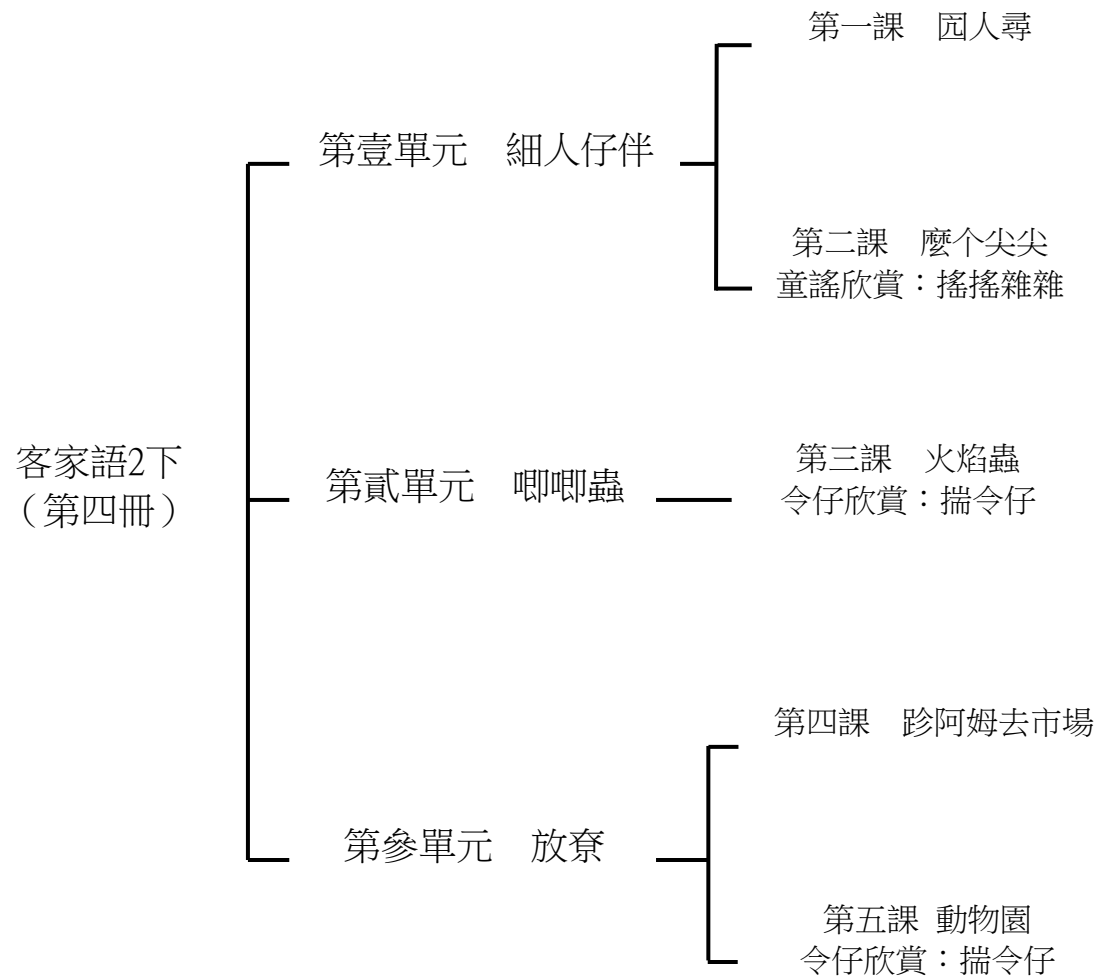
客家語2下
（第四冊）

第壹單元　細人仔伴

第一課　囥人尋

第二課　麼个尖尖
童謠欣賞：搖搖雞雞

第貳單元　唧唧蟲

第三課　火焰蟲
令仔欣賞：揣令仔

第參單元　放尞

第四課　跈阿姆去市場

第五課 動物園
令仔欣賞：揣令仔